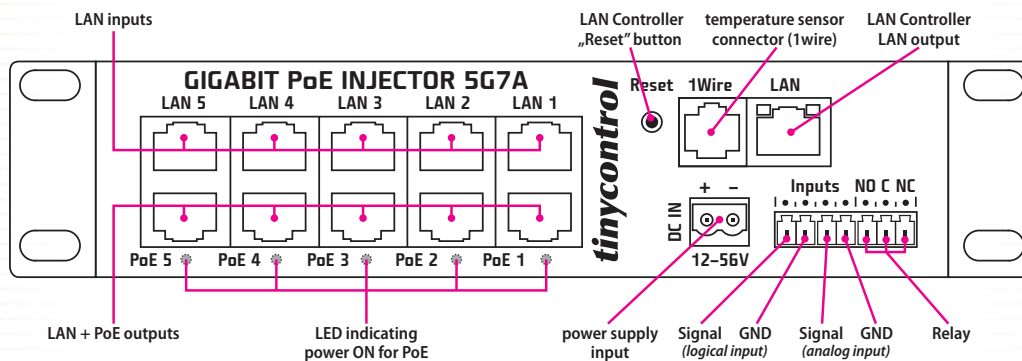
LAN inputs

LAN Controller „Reset" button

temperature sensor connector (1wire)

LAN Controller LAN output

GIGABIT PoE INJECTOR 5G7A

LAN 5 LAN 4 LAN 3 LAN 2 LAN 1

Reset 1Wire LAN

tinycontrol

+ –

DC IN

12–56V

Inputs NO C NC

PoE 5 PoE 4 PoE 3 PoE 2 PoE 1

LAN + PoE outputs

LED indicating power ON for PoE

power supply input

Signal (logical input) GND

Signal (analog input) GND

Relay